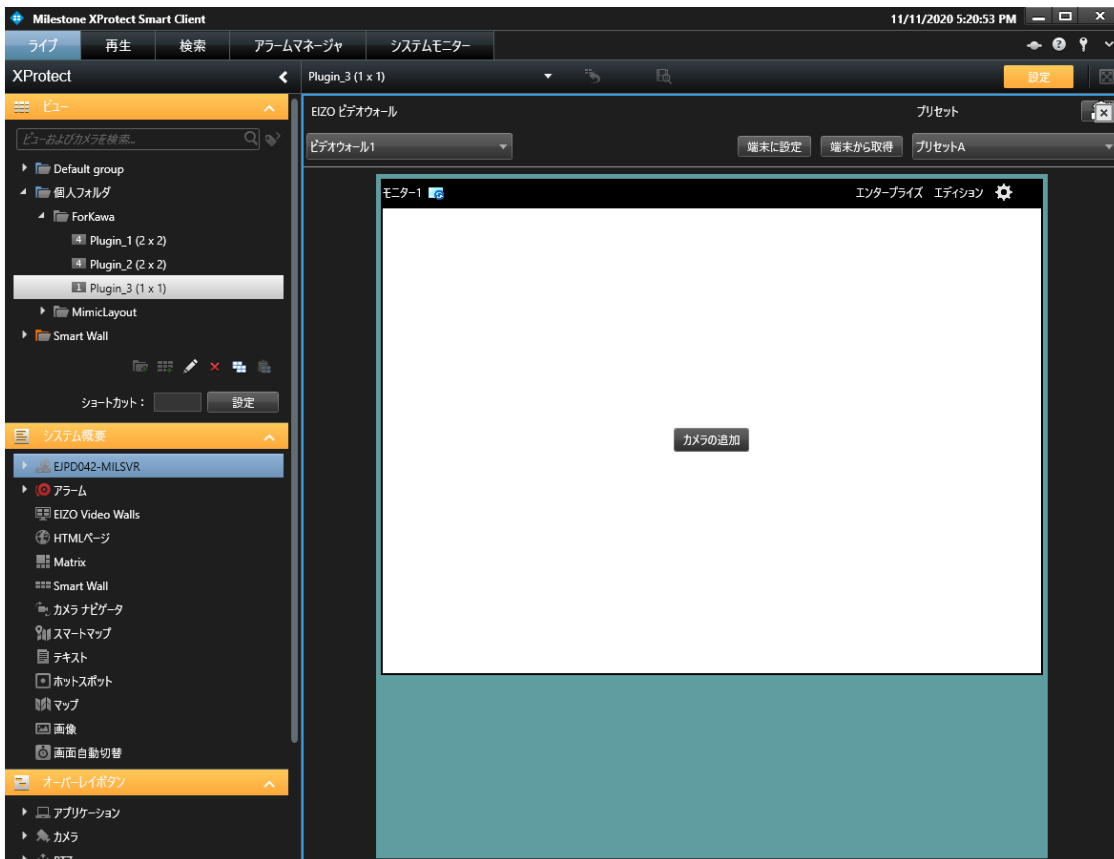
Milestone XProtect Smart Client
11/11/2020 5:20:53 PM

ライブ 再生 検索 アラームマネージャ システムモニター

XProtect

Plugin_3 (1 x 1)

設定

ビュー

ビューおよびカメラを検索...

Default group
個人フォルダ
ForKawa
Plugin_1 (2 x 2)
Plugin_2 (2 x 2)
Plugin_3 (1 x 1)
MimicLayout
Smart Wall

ショートカット：
設定

システム概要

EJPD042-MILSVR
アラーム
EIZO Video Walls
HTMLページ
Matrix
Smart Wall
カメラ ナビゲータ
スマートマップ
テキスト
ホットスポット
マップ
画像
画面自動切替

オーバーレイボタン

アプリケーション
カメラ

EIZO ビデオウォール
プリセット

ビデオウォール1
端末に設定
端末から取得
プリセットA

モニター1
エンタープライズ エディション

カメラの追加